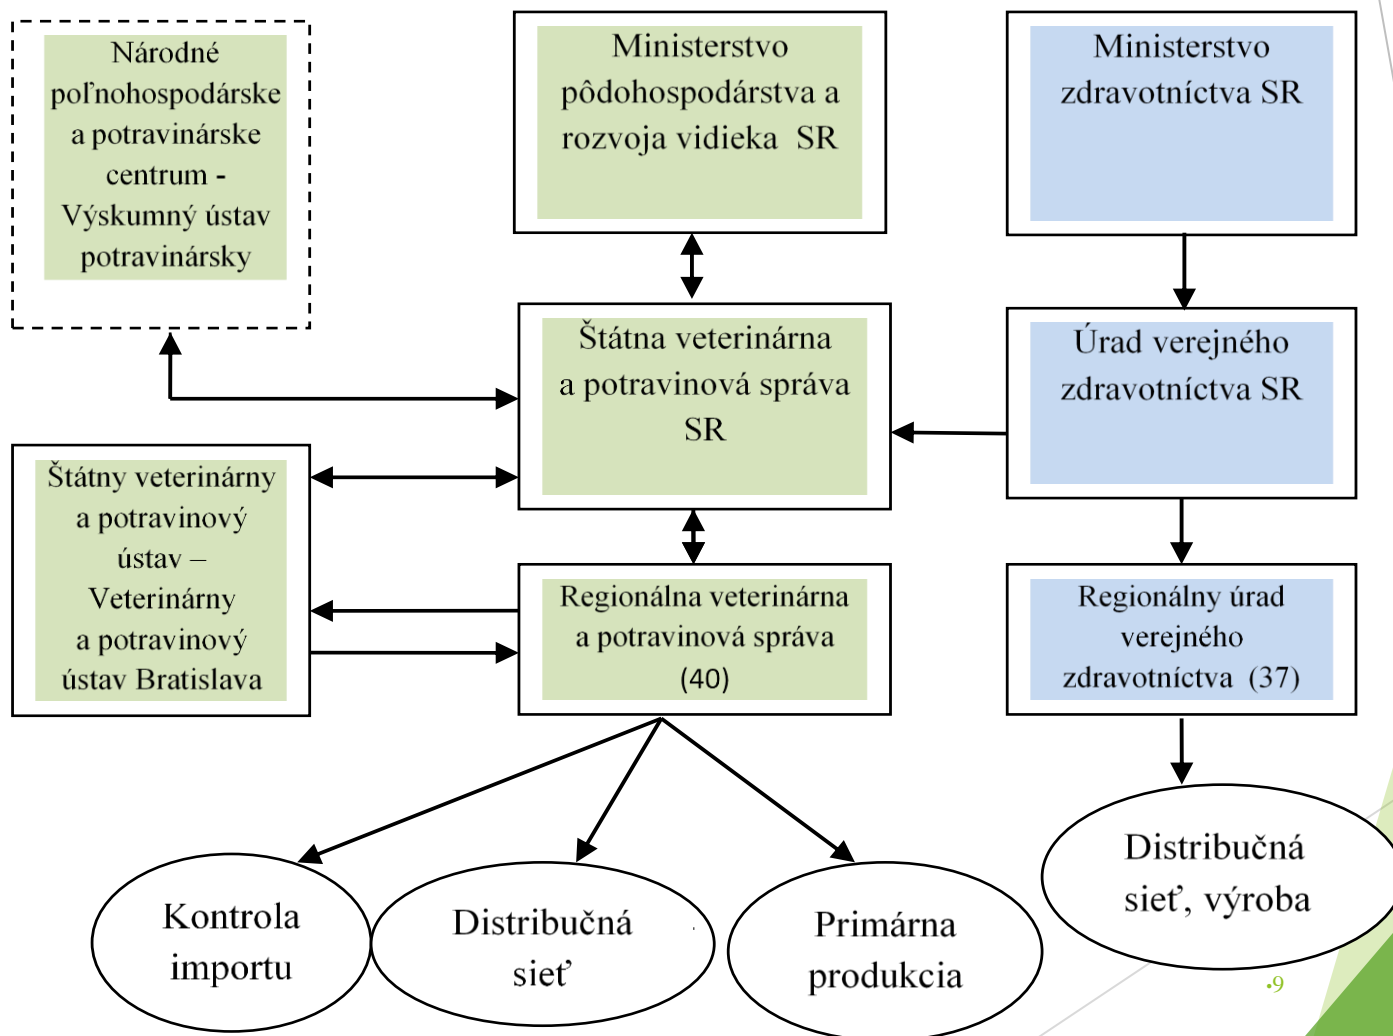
Národné poľnohospodárske a potravinárske centrum - Výskumný ústav potravinársky

Ministerstvo pôdohospodárstva a rozvoja vidieka SR

Ministerstvo zdravotníctva SR

Štátna veterinárna a potravinová správa SR

Úrad verejného zdravotníctva SR

Štátny veterinárny a potravinový ústav – Veterinárny a potravinový ústav Bratislava

Regionálna veterinárna a potravinová správa (40)

Regionálny úrad verejného zdravotníctva (37)

Kontrola importu

Distribučná sieť

Primárna produkcia

Distribučná sieť, výroba

•9